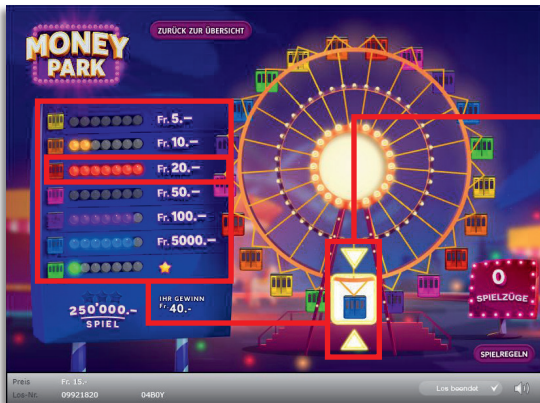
MONEY PARK

ZURÜCK ZUR ÜBERSICHT

Fr. 5.–
Fr. 10.–
Fr. 20.–
Fr. 50.–
Fr. 100.–
Fr. 5000.–

250'000.– SPIEL

IHR GEWINN Fr. 40.-

0 SPIELZÜGE

SPIELREGELN

Preis Fr. 15.-
Los-Nr. 09921820 04B0Y

Los beendet